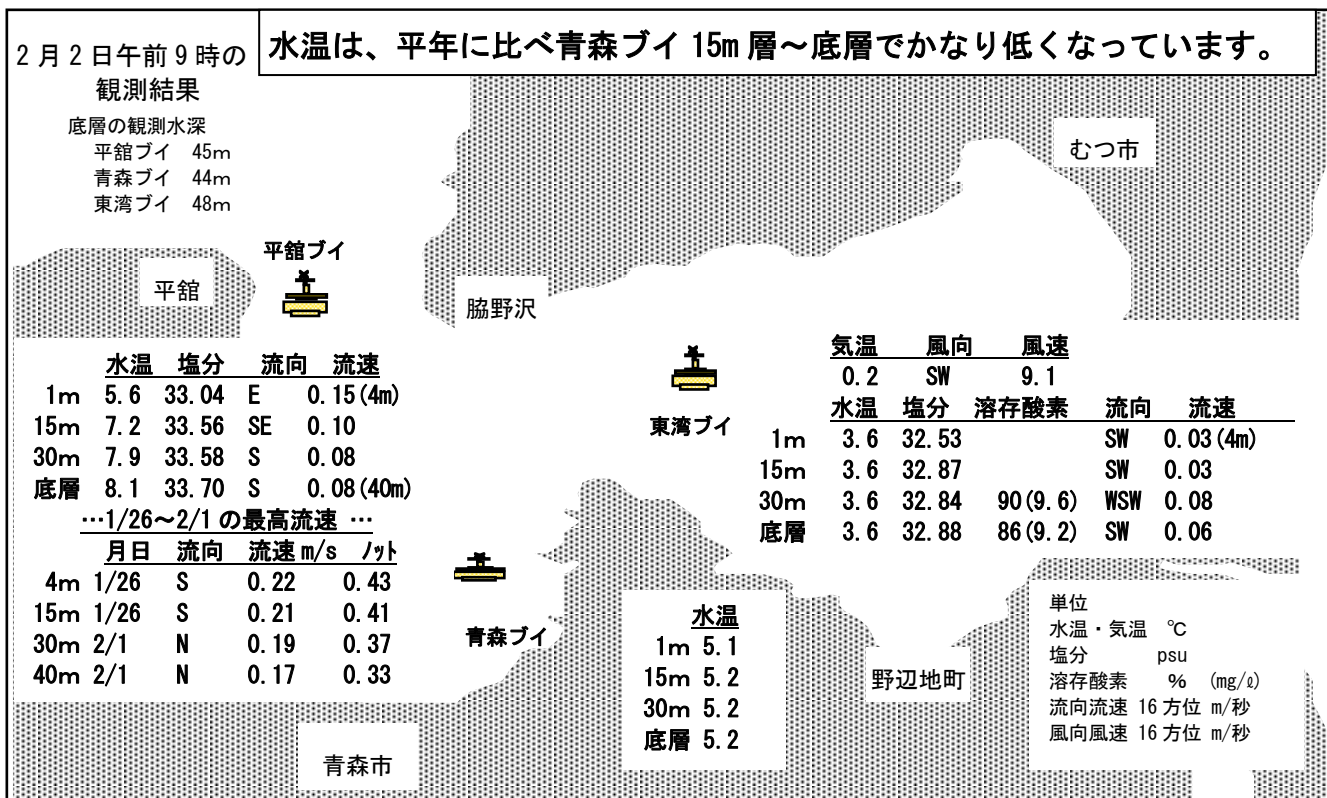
2月2日午前9時の観測結果

水温は、平年に比べ青森ブイ 15m層～底層でかなり低くなっています。

底層の観測水深
平舘ブイ 45m
青森ブイ 44m
東湾ブイ 48m

むつ市

平舘ブイ

平舘

脇野沢

| | 水温 | 塩分 | 流向 | 流速 |
|---|---|---|---|---|
| 1m | 5.6 | 33.04 | E | 0.15(4m) |
| 15m | 7.2 | 33.56 | SE | 0.10 |
| 30m | 7.9 | 33.58 | S | 0.08 |
| 底層 | 8.1 | 33.70 | S | 0.08(40m) |

…1/26～2/1の最高流速 …

| | 月日 | 流向 | 流速m/s | ﾉｯﾄ |
|---|---|---|---|---|
| 4m | 1/26 | S | 0.22 | 0.43 |
| 15m | 1/26 | S | 0.21 | 0.41 |
| 30m | 2/1 | N | 0.19 | 0.37 |
| 40m | 2/1 | N | 0.17 | 0.33 |

| 気温 | 風向 | 風速 |
|---|---|---|
| 0.2 | SW | 9.1 |

東湾ブイ

| | 水温 | 塩分 | 溶存酸素 | 流向 | 流速 |
|---|---|---|---|---|---|
| 1m | 3.6 | 32.53 | | SW | 0.03(4m) |
| 15m | 3.6 | 32.87 | | SW | 0.03 |
| 30m | 3.6 | 32.84 | 90(9.6) | WSW | 0.08 |
| 底層 | 3.6 | 32.88 | 86(9.2) | SW | 0.06 |

青森ブイ

| | 水温 |
|---|---|
| 1m | 5.1 |
| 15m | 5.2 |
| 30m | 5.2 |
| 底層 | 5.2 |

野辺地町

単位
水温・気温 ℃
塩分 psu
溶存酸素 % (mg/ℓ)
流向流速 16方位 m/秒
風向風速 16方位 m/秒

青森市